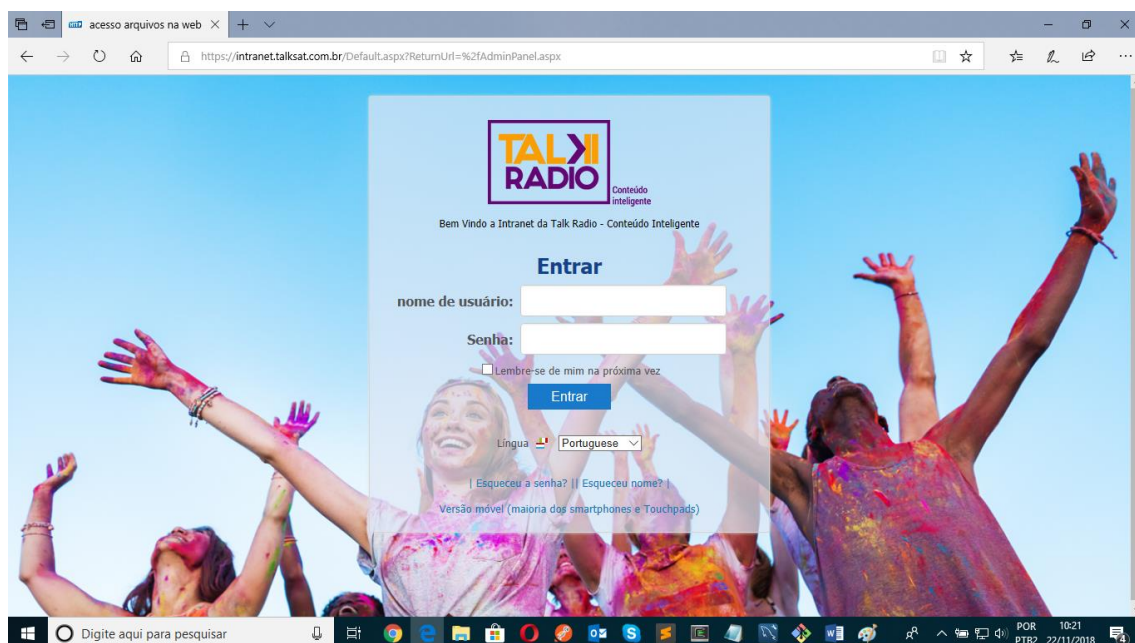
acesso arquivos na web ×

https://intranet.talksat.com.br/Default.aspx?ReturnUrl=%2fAdminPanel.aspx

TALK RADIO
Conteúdo inteligente

Bem Vindo a Intranet da Talk Radio - Conteúdo Inteligente

Entrar

nome de usuário:

Senha:

Lembre-se de mim na próxima vez

Entrar

Lingua Portuguese

| Esqueceu a senha? || Esqueceu nome? |

Versão móvel (maioria dos smartphones e Touchpads)

Digite aqui para pesquisar

POR PTB2 10:21 22/11/2018